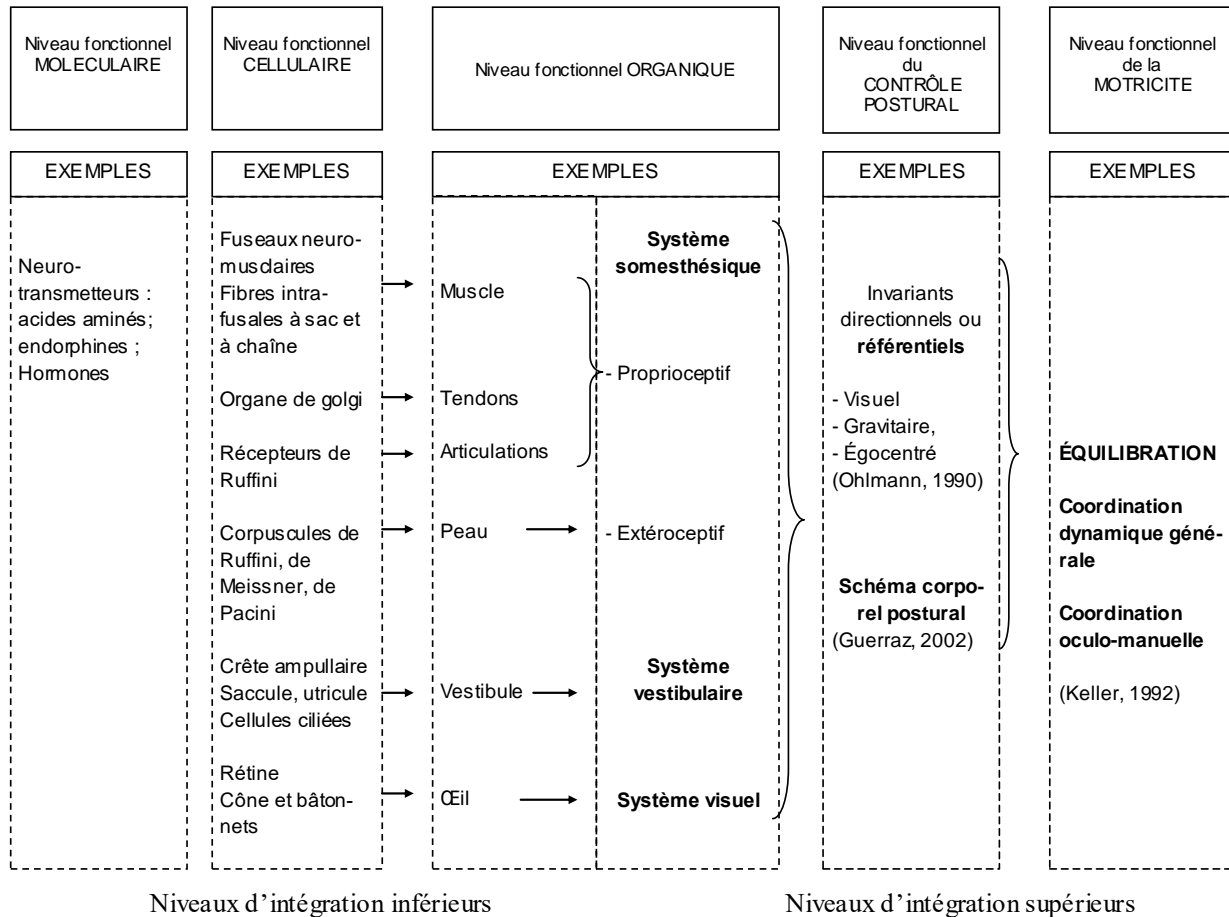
Niveau fonctionnel MOLECULAIRE

Niveau fonctionnel CELLULAIRE

Niveau fonctionnel ORGANIQUE

Niveau fonctionnel du CONTRÔLE POSTURAL

Niveau fonctionnel de la MOTRICITE

EXEMPLES

EXEMPLES

EXEMPLES

EXEMPLES

EXEMPLES

Neuro-transmetteurs : acides aminés; endorphines ; Hormones

Fuseaux neuromusclaires Fibres intrafusales à sac et à chaîne

Organe de golgi

Récepteurs de Ruffini

Corpuscules de Ruffini, de Meissner, de Pacini

Crête ampullaire Saccule, utricule Cellules ciliées

Rétine Cône et bâtonnets

Muscle

Tendons

Articulations

Peau

Vestibule

Œil

Système somesthésique

- Proprioceptif

- Extéroceptif

Système vestibulaire

Système visuel

Invariants directionnels ou référentiels

- Visuel
- Gravitaire,
- Égocentré
(Ohlmann, 1990)

Schéma corporel postural (Guerraz, 2002)

ÉQUILIBRATION

Coordination dynamique générale

Coordination oculo-manuelle

(Keller, 1992)

Niveaux d'intégration inférieurs

Niveaux d'intégration supérieurs